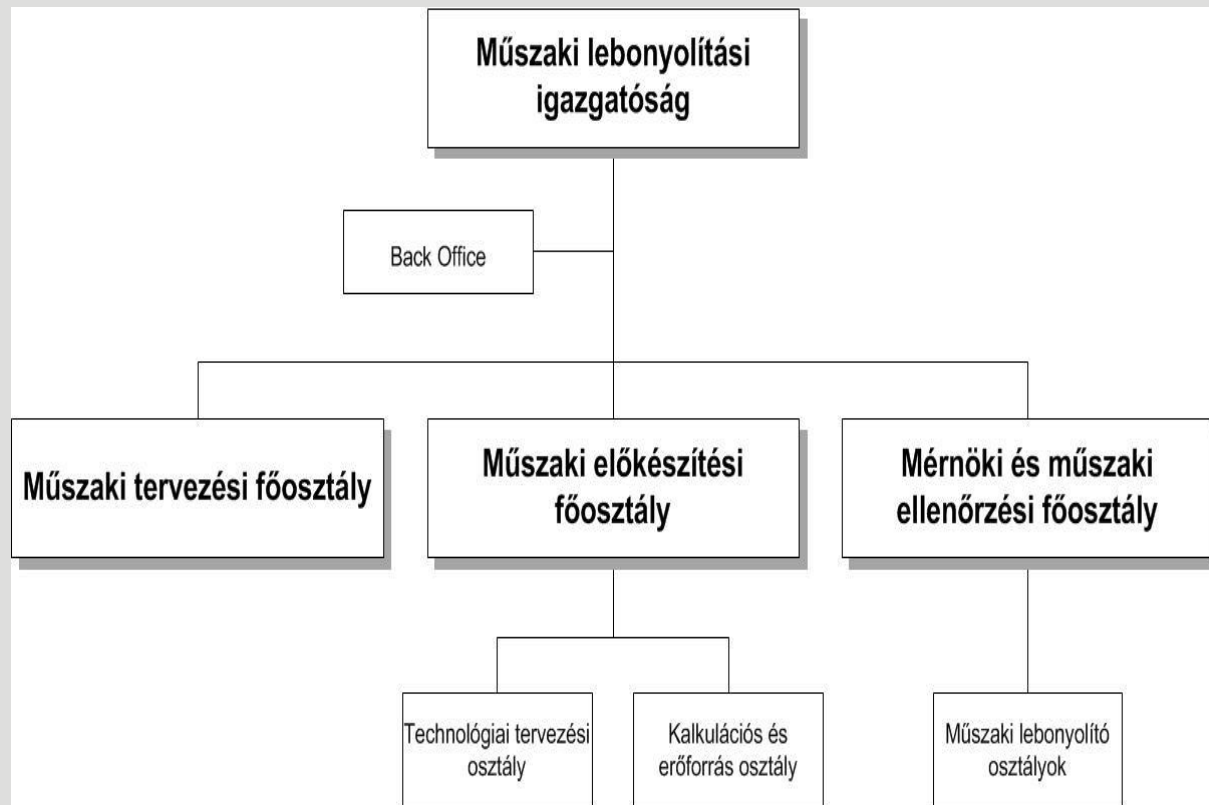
Műszaki lebonyolítási igazgatóság

Back Office

Műszaki tervezési főosztály

Műszaki előkészítési főosztály

Mérnöki és műszaki ellenőrzési főosztály

Technológiai tervezési osztály

Kalkulációs és erőforrás osztály

Műszaki lebonyolító osztályok